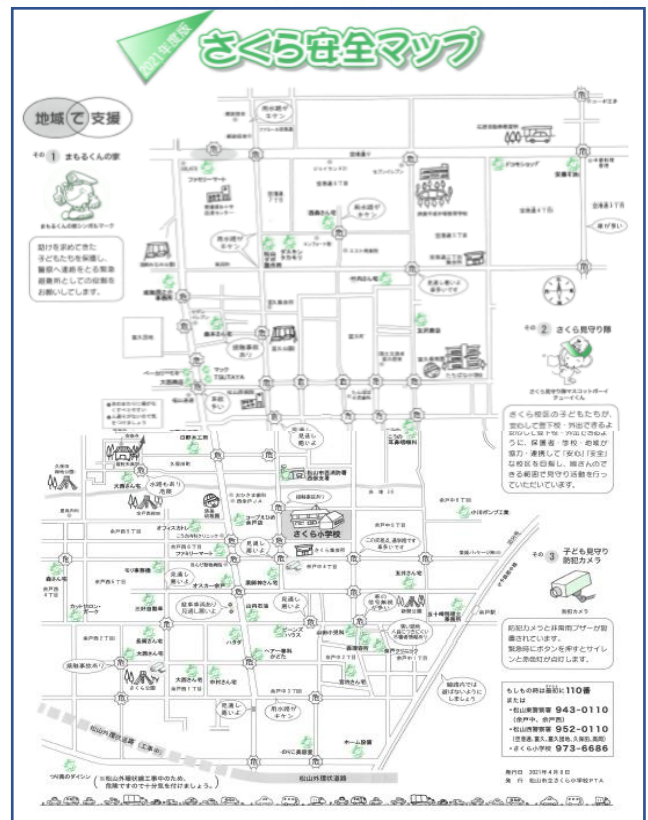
2021年度版

さくら安全マップ

地域で支援

その1 まもるくんの家

まもるくんの家シンボルマーク

助けを求めてきた子どもたちを保護し、警察へ連絡をとる緊急避難所としての役割をお願いしています。

その2 さくら見守り隊

きらら校区の子どもたちが、安心して登下校・外出できるように、保護者・学校・地域が協力・連携して「安心」「安全」な校区を目指し、揃さんので見守り活動を行っていただいています。

その3 子ども見守り防犯カメラ

防犯カメラ

防犯カメラと非常用ブザーが設置されています。緊急時にボタンを押すとサイレンと赤色灯が点灯します。

もしもの時は最初に110番
または
・松山東警察署 943-0110
・松山西警察署 952-0110
・さくら小学校 973-6686

さくら小学校

雨の日滑りやすい
車が多い
見通し悪い
見通し悪いよ
見通し悪いよ
見通し悪いよ
危
危
危
危
危

松山外環状道路

松山外環状道路工事中のため、危険ですので十分気を付けましょう。

発行日 2021年4月1日
発行 松山市立さくら小学校PTA